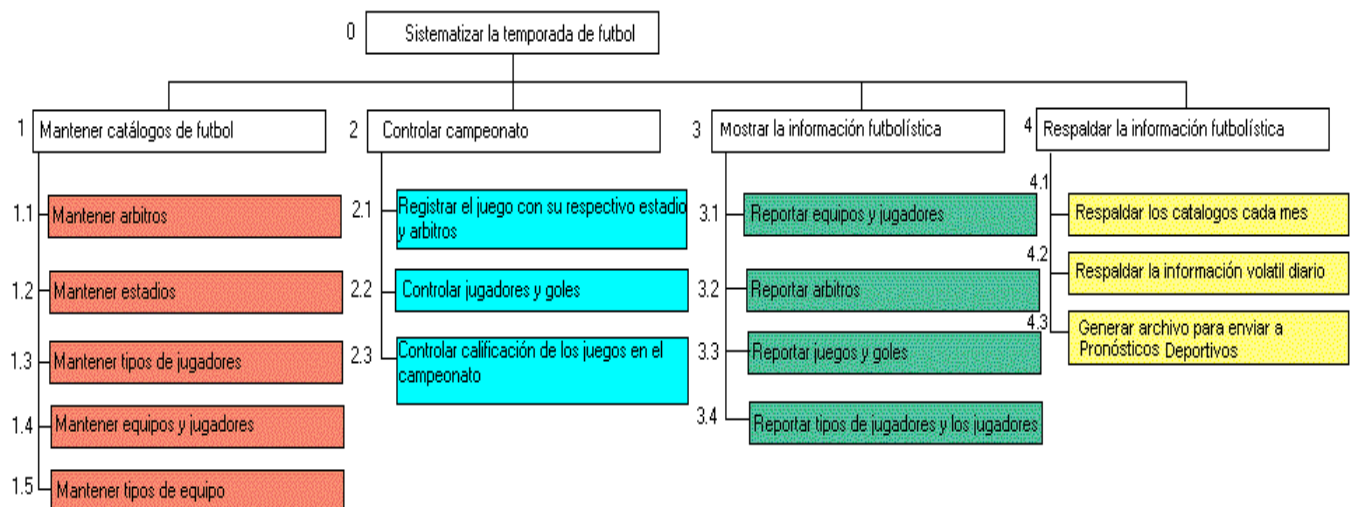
0 Sistematizar la temporada de futbol

1 Mantener catálogos de futbol

1.1 Mantener arbitros

1.2 Mantener estadios

1.3 Mantener tipos de jugadores

1.4 Mantener equipos y jugadores

1.5 Mantener tipos de equipo

2 Controlar campeonato

2.1 Registrar el juego con su respectivo estadio y arbitros

2.2 Controlar jugadores y goles

2.3 Controlar calificación de los juegos en el campeonato

3 Mostrar la información futbolística

3.1 Reportar equipos y jugadores

3.2 Reportar arbitros

3.3 Reportar juegos y goles

3.4 Reportar tipos de jugadores y los jugadores

4 Respaldar la información futbolística

4.1 Respaldar los catalogos cada mes

4.2 Respaldar la información volatil diario

4.3 Generar archivo para enviar a Pronósticos Deportivos